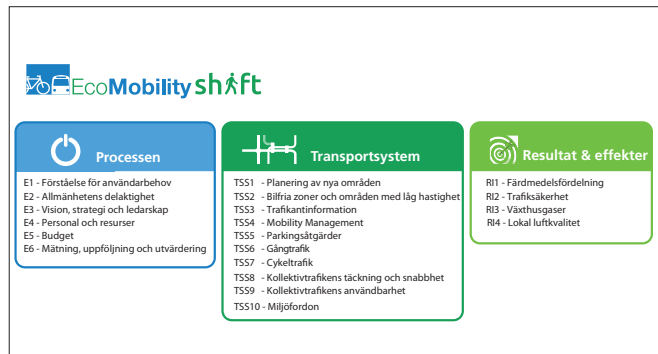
EcoMobility shift

Processen

E1 - Förståelse för användarbehov
E2 - Allmänhetens delaktighet
E3 - Vision, strategi och ledarskap
E4 - Personal och resurser
E5 - Budget
E6 - Mätning, uppföljning och utvärdering

Transportsystem

TSS1 - Planering av nya områden
TSS2 - Bilfria zoner och områden med låg hastighet
TSS3 - Trafikantinformation
TSS4 - Mobility Management
TSS5 - Parkingsåtgärder
TSS6 - Gångtrafik
TSS7 - Cykeltrafik
TSS8 - Kollektivtrafikens täckning och snabbhet
TSS9 - Kollektivtrafikens användbarhet
TSS10 - Miljöfordon

Resultat & effekter

RI1 - Färdmedelsfördelning
RI2 - Trafiksäkerhet
RI3 - Växthusgaser
RI4 - Lokal luftkvalitet